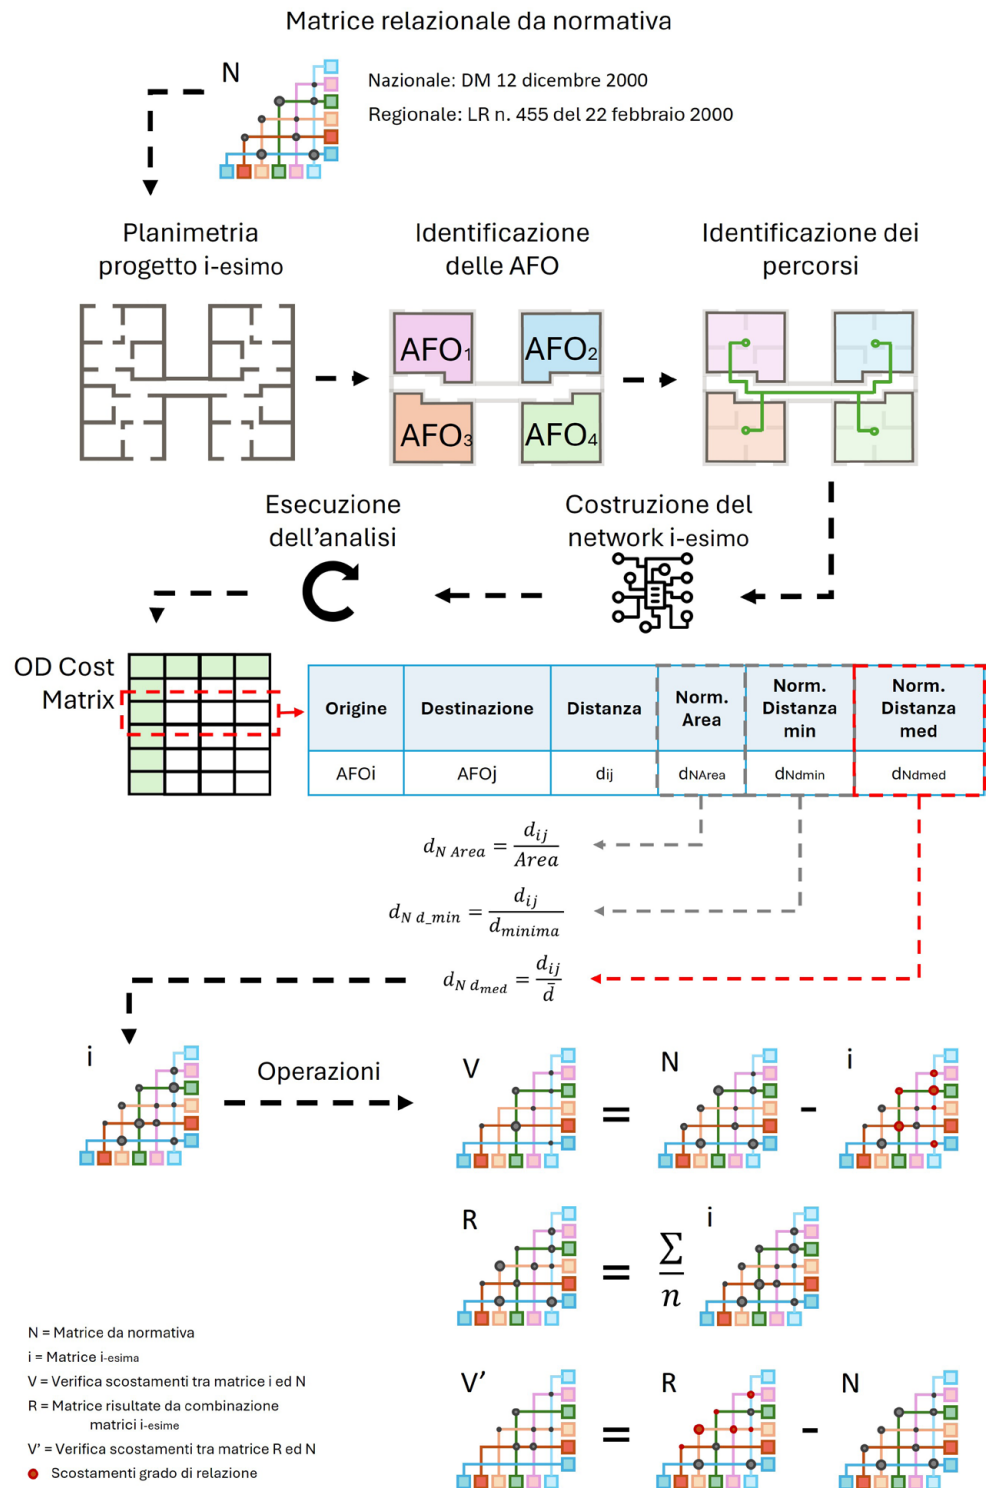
Matrice relazionale da normativa

N

Nazionale: DM 12 dicembre 2000

Regionale: LR n. 455 del 22 febbraio 2000

Planimetria progetto i-esimo

Identificazione delle AFO

Identificazione dei percorsi

AFO1 AFO2 AFO3 AFO4

Esecuzione dell'analisi

Costruzione del network i-esimo

OD Cost Matrix

| Origine | Destinazione | Distanza | Norm. Area | Norm. Distanza min | Norm. Distanza med |
|---|---|---|---|---|---|
| AFOi | AFOj | dij | dNArea | dNdmin | dNdmed |

$d_{N\ Area} = \frac{d_{ij}}{Area}$

$d_{N\ d\_min} = \frac{d_{ij}}{d_{minima}}$

$d_{N\ d_{med}} = \frac{d_{ij}}{\bar{d}}$

i

Operazioni

V = N - i

R = $\frac{\sum}{n}$ i

V' = R - N

N = Matrice da normativa
i = Matrice i-esima
V = Verifica scostamenti tra matrice i ed N
R = Matrice risultate da combinazione matrici i-esime
V' = Verifica scostamenti tra matrice R ed N
Scostamenti grado di relazione